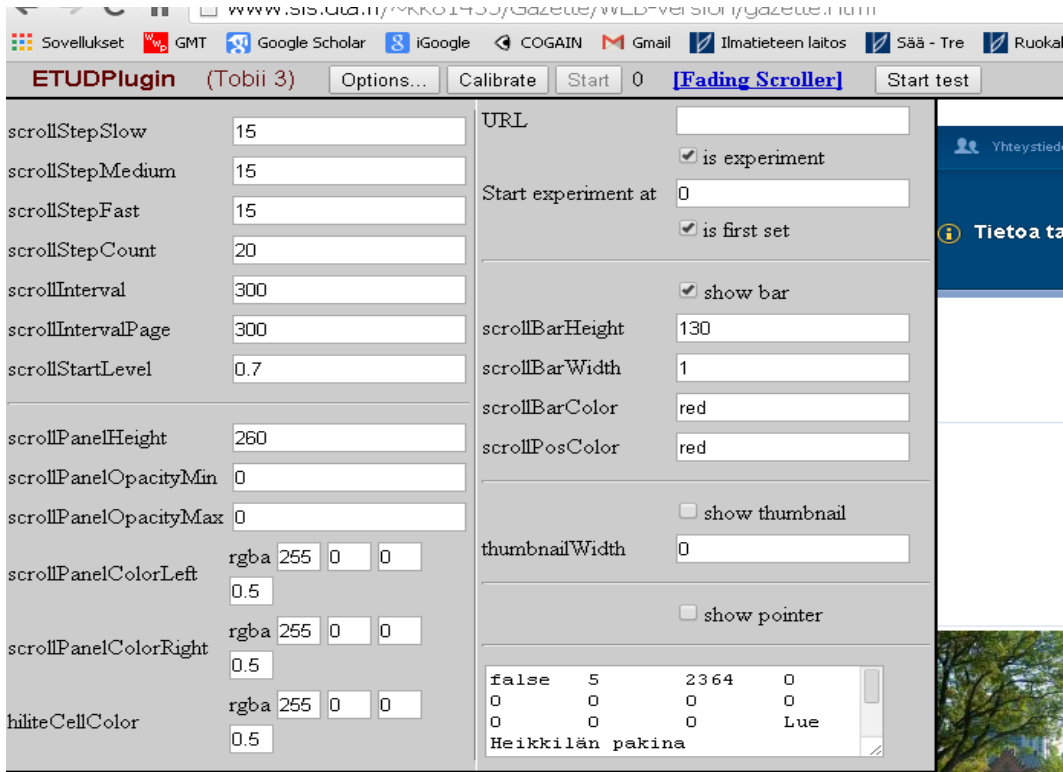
www.sis.uta.fi/~kk81435/Gazette/WEB-version/gazette.html

Sovellukset GMT Google Scholar iGoogle COGAIN Gmail Ilmatieteen laitos Sää - Tre Ruokal

ETUDPlugin (Tobii 3) Options... Calibrate Start 0 [Fading Scroller] Start test

scrollStepSlow 15
scrollStepMedium 15
scrollStepFast 15
scrollStepCount 20
scrollInterval 300
scrollIntervalPage 300
scrollStartLevel 0.7

scrollPanelHeight 260
scrollPanelOpacityMin 0
scrollPanelOpacityMax 0
scrollPanelColorLeft rgba 255 0 0 0.5
scrollPanelColorRight rgba 255 0 0 0.5
hiliteCellColor rgba 255 0 0 0.5

URL
is experiment
Start experiment at 0
is first set

show bar
scrollBarHeight 130
scrollBarWidth 1
scrollBarColor red
scrollPosColor red

show thumbnail
thumbnailWidth 0

show pointer

false 5 2364 0
0 0 0 0
0 0 0 Lue
Heikkilän pakina

Yhteystied

Tietoa ta